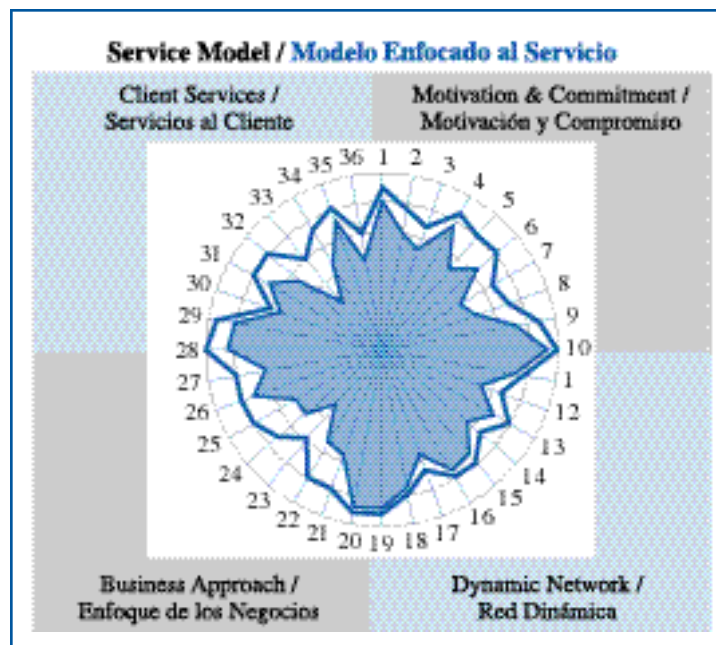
Service Model / Modelo Enfocado al Servicio

Client Services / Servicios al Cliente

Motivation & Commitment / Motivación y Compromiso

36 1 2 3 4 5 6 7 8 9 10 1 12 13 14 15 16 17 18 19 20 21 22 23 24 25 26 27 28 29 30 31 32 33 34 35

Business Approach / Enfoque de los Negocios

Dynamic Network / Red Dinámica